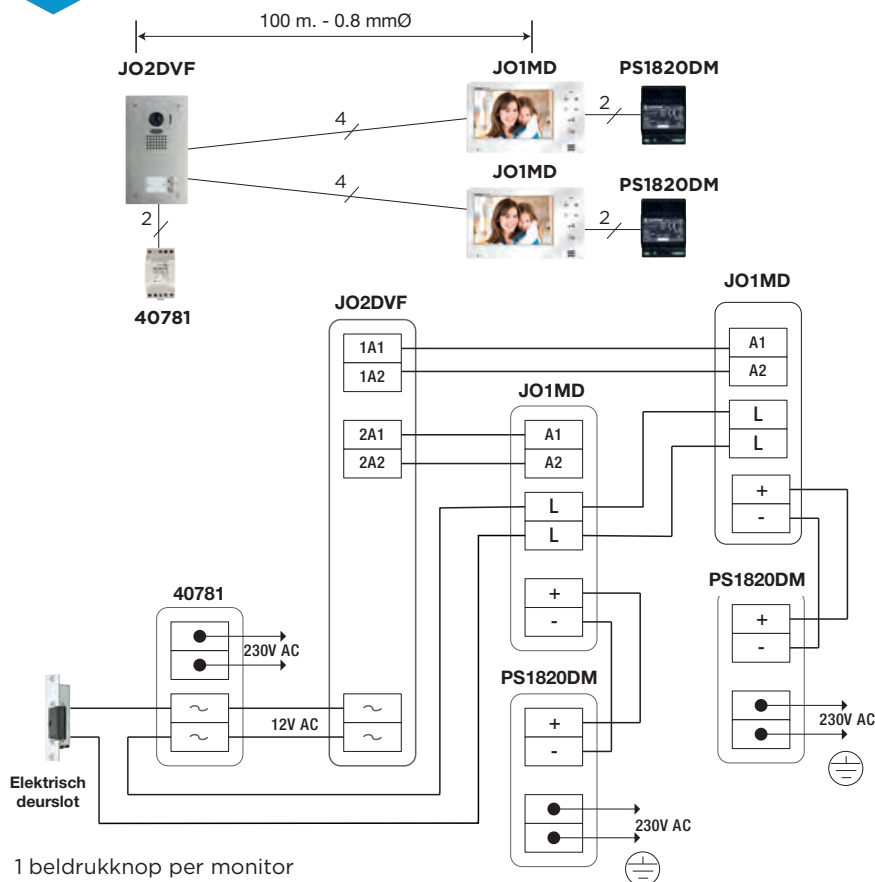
100 m. - 0.8 mmØ

JO2DVF

JO1MD

PS1820DM

4

2

JO1MD

PS1820DM

4

2

2

40781

JO2DVF

1A1

1A2

2A1

2A2

~

~

JO1MD

A1

A2

L

L

+

-

JO1MD

A1

A2

L

L

+

-

40781

230V AC

~

~

12V AC

PS1820DM

+

-

230V AC

PS1820DM

+

-

230V AC

Elektrisch deurslot

1 beldrukknop per monitor